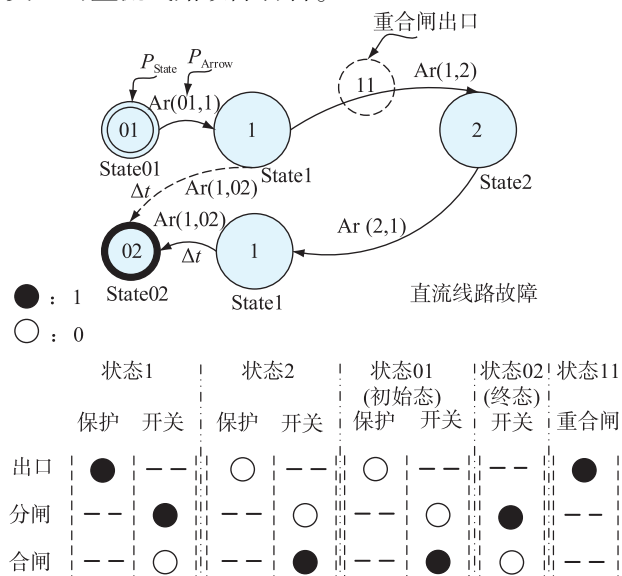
重合闸出口

$P_{\text{State}}$ $P_{\text{Arrow}}$

Ar(01,1)

01

1

11

Ar(1,2)

2

State01

State1

State2

$\Delta t$

Ar(1,02)

Ar(1,02)

Ar (2,1)

02

$\Delta t$

1

State02

State1

直流线路故障

● : 1

○ : 0

| | 状态1 | | 状态2 | | 状态01 (初始态) | | 状态02 (终态) | 状态11 |
|---|---|---|---|---|---|---|---|---|
| | 保护 | 开关 | 保护 | 开关 | 保护 | 开关 | 开关 | 重合闸 |
| 出口 | ● | – – | ○ | – – | ○ | – – | – – | ● |
| 分闸 | – – | ● | – – | ○ | – – | ○ | ● | – – |
| 合闸 | – – | ○ | – – | ● | – – | ● | ○ | – – |